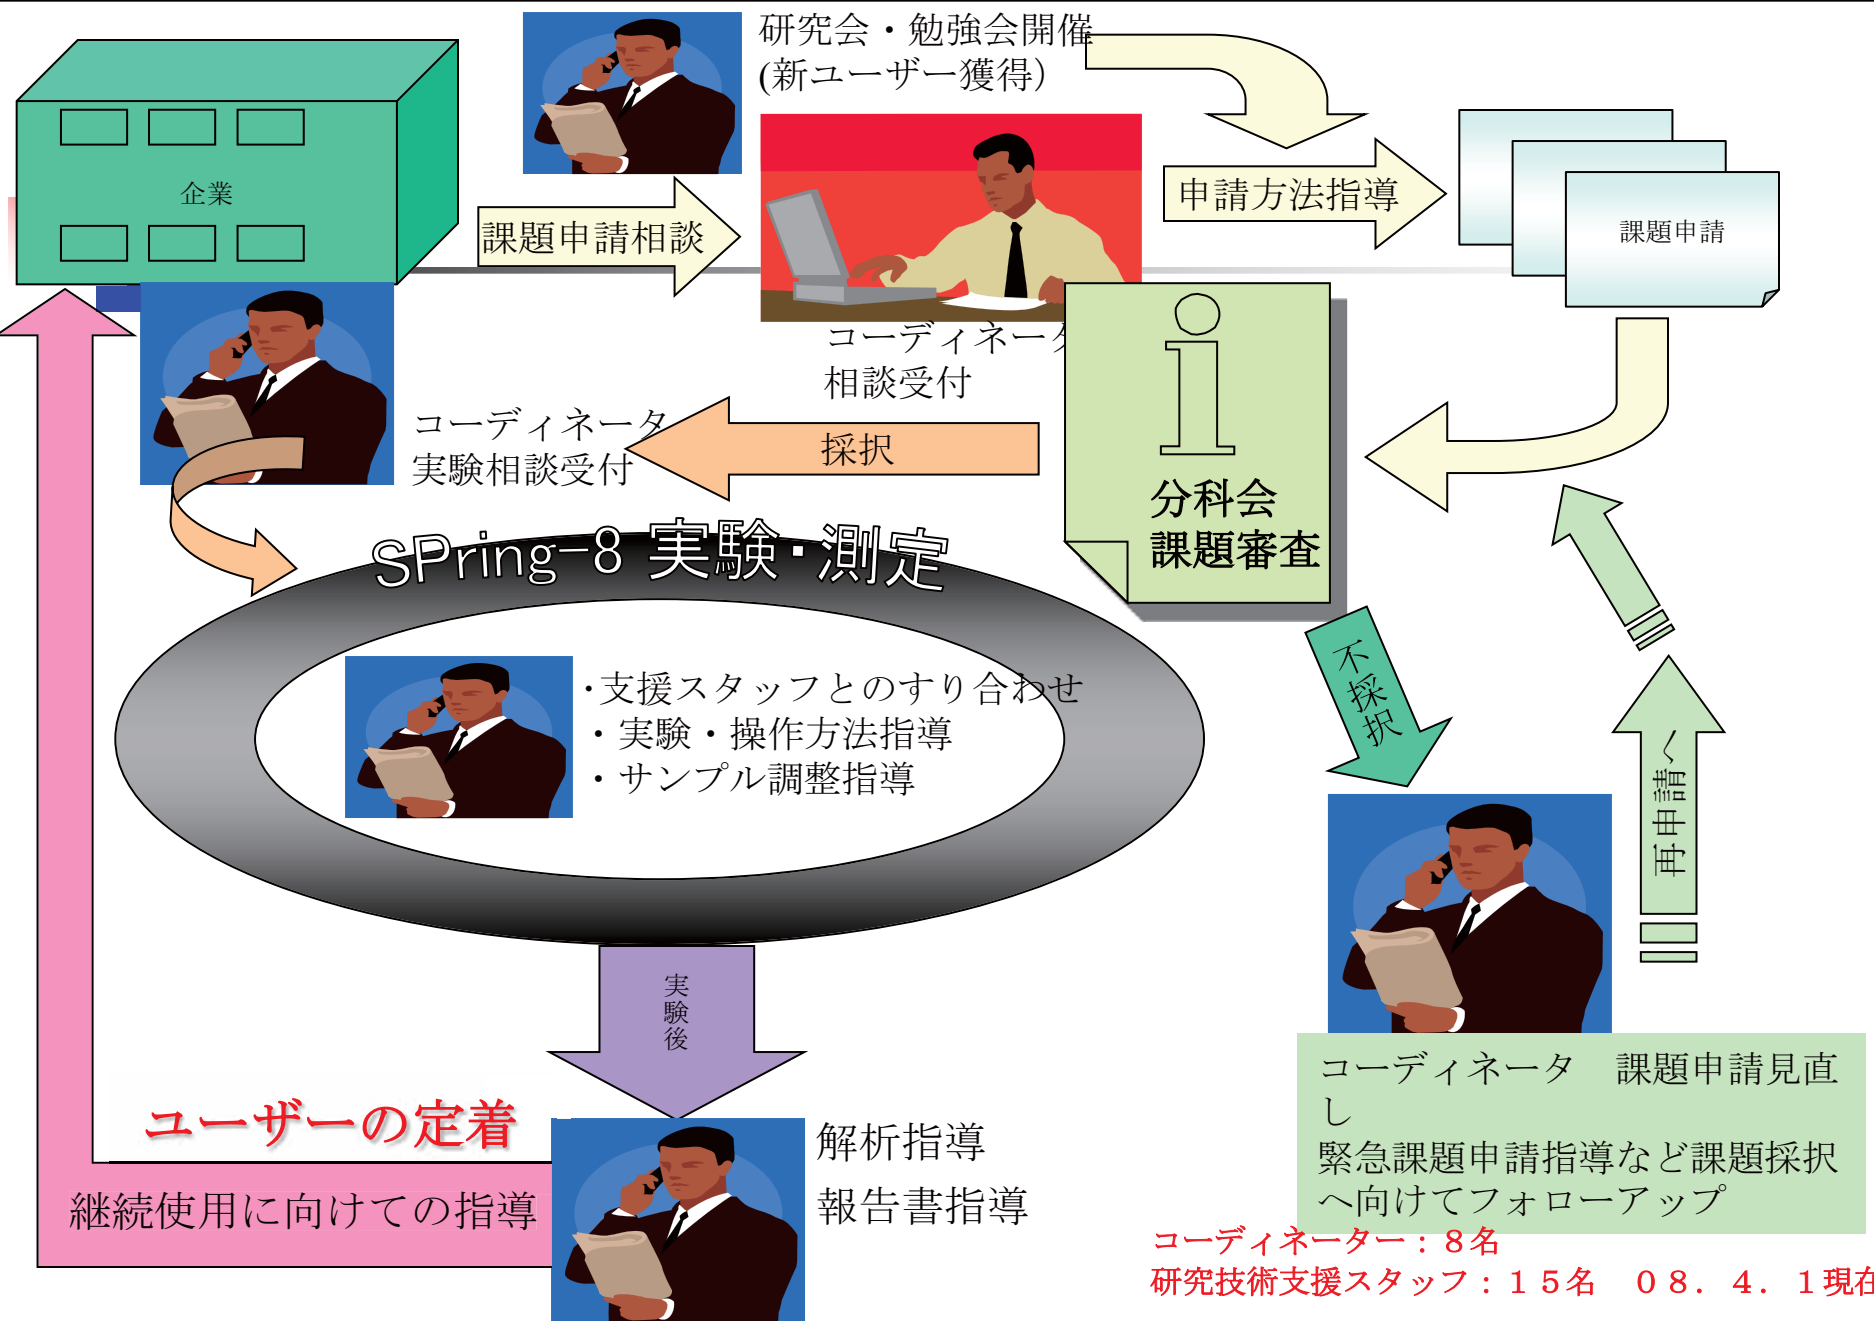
研究会・勉強会開催
(新ユーザー獲得)

企業

課題申請相談

申請方法指導

課題申請

コーディネータ
相談受付

i
分科会
課題審査

コーディネータ
実験相談受付

採択

SPring-8 実験・測定

・支援スタッフとのすり合わせ
・実験・操作方法指導
・サンプル調整指導

不採択

再申請

コーディネータ　課題申請見直し
緊急課題申請指導など課題採択へ向けてフォローアップ

実験後

ユーザーの定着

継続使用に向けての指導

解析指導
報告書指導

コーディネーター：８名
研究技術支援スタッフ：１５名　０８．４．１現在